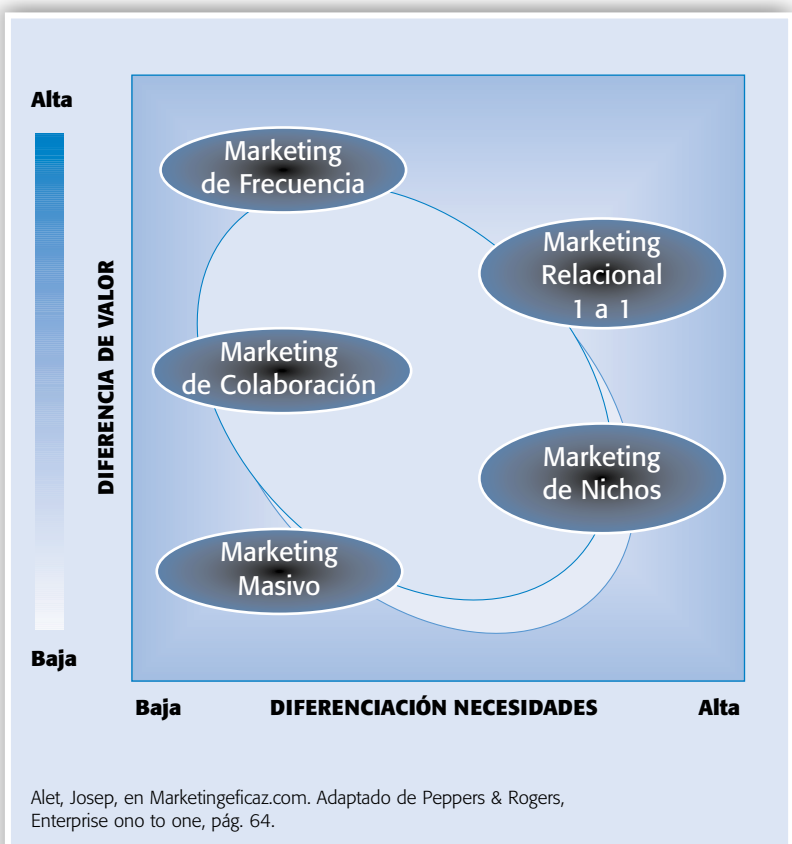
Alta

DIFERENCIA DE VALOR

Baja

Marketing de Frecuencia

Marketing Relacional 1 a 1

Marketing de Colaboración

Marketing de Nichos

Marketing Masivo

Baja DIFERENCIACIÓN NECESIDADES Alta

Alet, Josep, en Marketingeficaz.com. Adaptado de Peppers & Rogers, Enterprise ono to one, pág. 64.